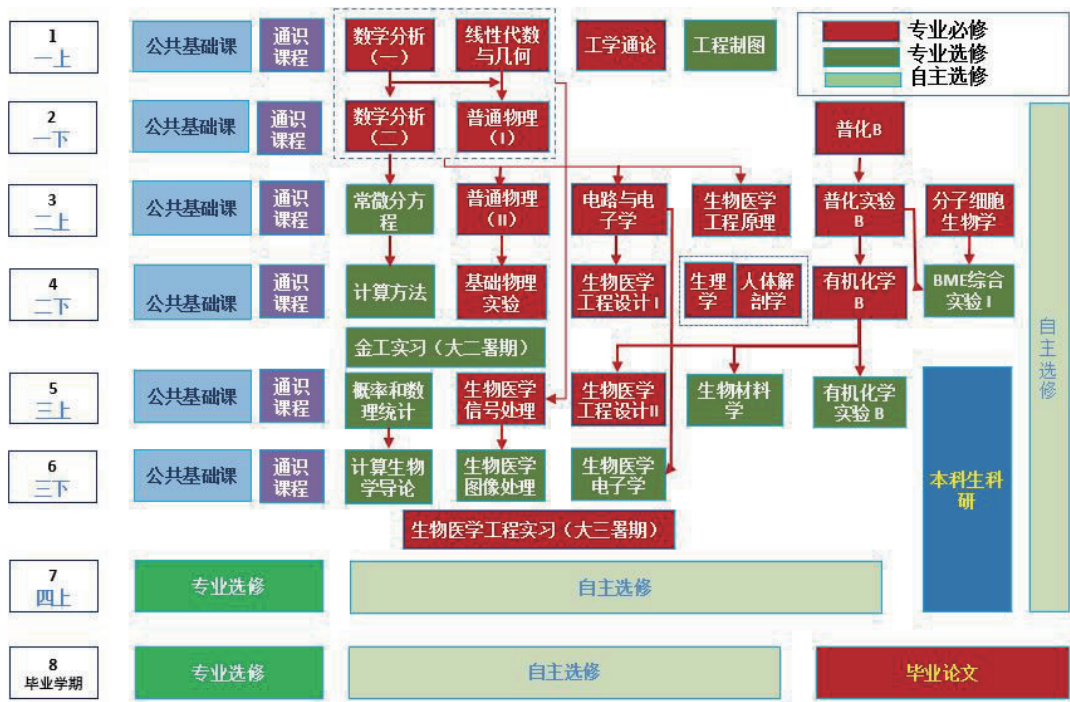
专业必修
专业选修
自主选修

1
一上
公共基础课
通识课程
数学分析（一）
线性代数与几何
工学通论
工程制图

2
一下
公共基础课
通识课程
数学分析（二）
普通物理（I）
普化B

3
二上
公共基础课
通识课程
常微分方程
普通物理（II）
电路与电子学
生物医学工程原理
普化实验B
分子细胞生物学

4
二下
公共基础课
通识课程
计算方法
基础物理实验
生物医学工程设计 I
生理学
人体解剖学
有机化学B
BME综合实验 I

金工实习（大二暑期）

自主选修

5
三上
公共基础课
通识课程
概率和数理统计
生物医学信号处理
生物医学工程设计 II
生物材料学
有机化学实验 B

6
三下
公共基础课
通识课程
计算生物学导论
生物医学图像处理
生物医学电子学

本科生科研

生物医学工程实习（大三暑期）

7
四上
专业选修
自主选修

8
毕业学期
专业选修
自主选修
毕业论文